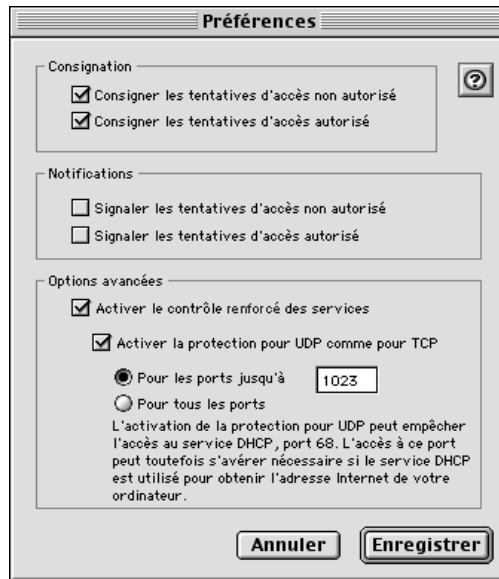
Préférences

Consignation

Consigner les tentatives d'accès non autorisé

Consigner les tentatives d'accès autorisé

?

Notifications

Signaler les tentatives d'accès non autorisé

Signaler les tentatives d'accès autorisé

Options avancées

Activer le contrôle renforcé des services

Activer la protection pour UDP comme pour TCP

Pour les ports jusqu'à 1023

Pour tous les ports

L'activation de la protection pour UDP peut empêcher l'accès au service DHCP, port 68. L'accès à ce port peut toutefois s'avérer nécessaire si le service DHCP est utilisé pour obtenir l'adresse Internet de votre ordinateur.

Annuler

Enregistrer